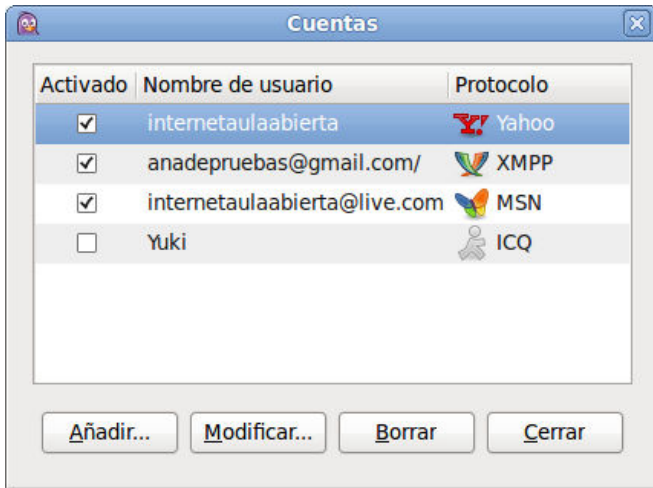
Cuentas

| Activado | Nombre de usuario | Protocolo |
|---|---|---|
| ☑ | internetaulaabierta | Y! Yahoo |
| ☑ | anadepruebas@gmail.com/ | XMPP |
| ☑ | internetaulaabierta@live.com | MSN |
| ☐ | Yuki | ICQ |

Añadir... Modificar... Borrar Cerrar